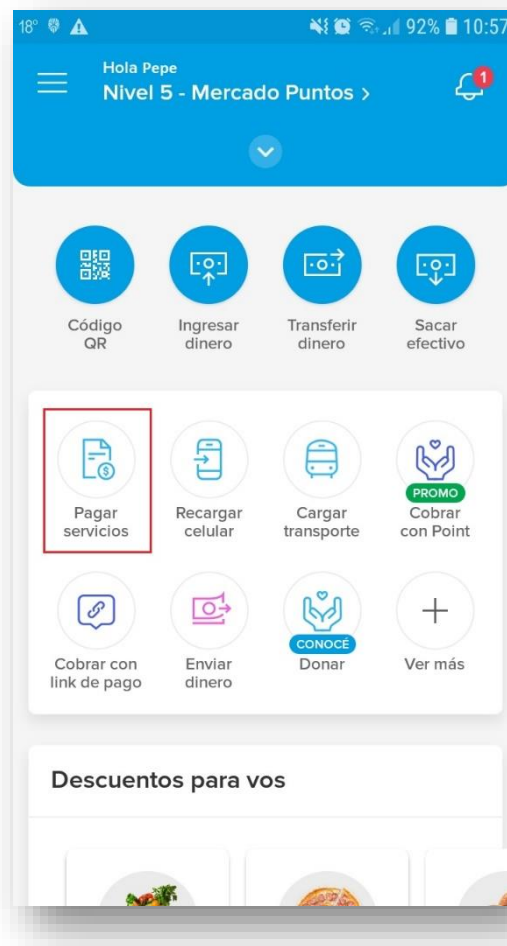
18° 92% 10:57

Hola Pepe
Nivel 5 - Mercado Puntos >

1

Código QR

Ingresar dinero

Transferir dinero

Sacar efectivo

Pagar servicios

Recargar celular

Cargar transporte

PROMO
Cobrar con Point

Cobrar con link de pago

Enviar dinero

CONOCÉ
Donar

+
Ver más

Descuentos para vos